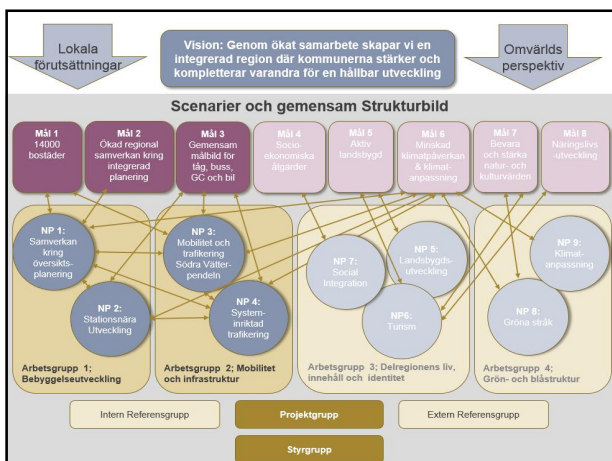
Lokala förutsättningar

Vision: Genom ökat samarbete skapar vi en integrerad region där kommunerna stärker och kompletterar varandra för en hållbar utveckling

Omvärlds perspektiv

Scenarier och gemensam Strukturbild

Mål 1
14000 bostäder

Mål 2
Ökad regional samverkan kring integrerad planering

Mål 3
Gemensam målbild för tåg, buss, GC och bil

Mål 4
Socio-ekonomiska åtgärder

Mål 5
Aktiv landsbygd

Mål 6
Minskad klimatpåverkan & klimat-anpassning

Mål 7
Bevara och stärka natur- och kulturvärden

Mål 8
Näringslivs-utveckling

NP 1:
Samverkan kring översikts-planering

NP 2:
Stationsnära Utveckling

NP 3:
Mobilitet och trafikering Södra Vätter-pendeln

NP 4:
System-inriktad trafikering

NP 7:
Social Integration

NP 5:
Landsbygds-utveckling

NP6:
Turism

NP 9:
Klimat-anpassning

NP 8:
Gröna stråk

Arbetsgrupp 1; Bebyggelseutveckling

Arbetsgrupp 2; Mobilitet och infrastruktur

Arbetsgrupp 3; Delregionens liv, innehåll och identitet

Arbetsgrupp 4; Grön- och blåstruktur

Intern Referensgrupp

Projektgrupp

Extern Referensgrupp

Styrgrupp